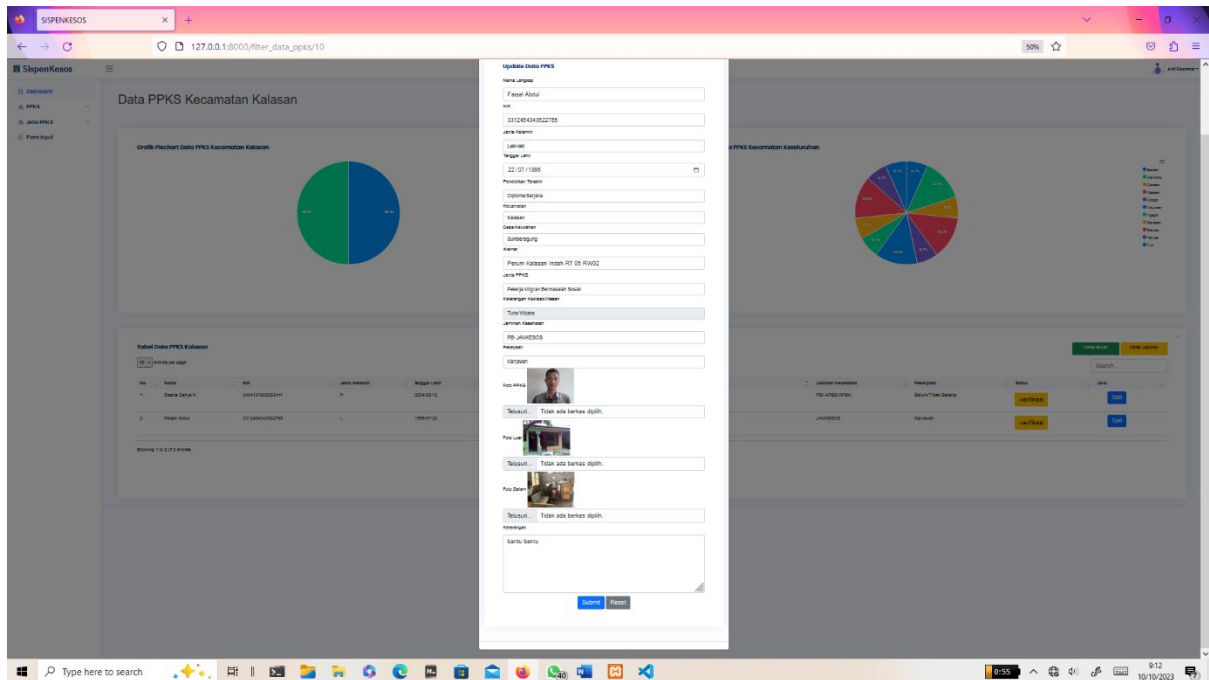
SISPENKESOS
127.0.0.1:8000/filter_data_ppks/10
50%
SispenKesos
Dashboard
PPKS
Jenis PPKS
Form Input
Data PPKS Kecamatan Kalasan
Grafik Piechart Data PPKS Kecamatan Kalasan
PPKS Kecamatan Keseluruhan
Tabel Data PPKS Kalasan
10 entries per page
No
Nama
NIK
Jenis Kelamin
Tanggal Lahir
1
2
Faisal Abdul
3312454343822755
L
1995-07-22
Showing 1 to 2 of 2 entries
Jaminan Kesehatan
Pekerjaan
Status
Aksi
PBI JAMKESOS
Karyawan
verifikasi
Opsi
verifikasi
Opsi
Search...
Update Data PPKS
Nama Lengkap
Faisal Abdul
NIK
3312454343822755
Jenis Kelamin
Laki-laki
Tanggal Lahir
22 / 07 / 1995
Pendidikan Terakhir
Diploma/Sarjana
Kecamatan
Kalasan
Desa/Kelurahan
Sumberagung
Alamat
Perum Kalasan Indah RT 05 RW02
Jenis PPKS
Pekerja Migran Bermasalah Sosial
Keterangan Kedisabilitasan
Tuna Wicara
Jaminan Kesehatan
PBI JAMKESOS
Pekerjaan
Karyawan
Foto PPKS
Telusuri... Tidak ada berkas dipilih.
Foto Luar
Telusuri... Tidak ada berkas dipilih.
Foto Dalam
Telusuri... Tidak ada berkas dipilih.
Keterangan
bantu bantu
Submit
Reset
Type here to search
9:12
10/10/2023